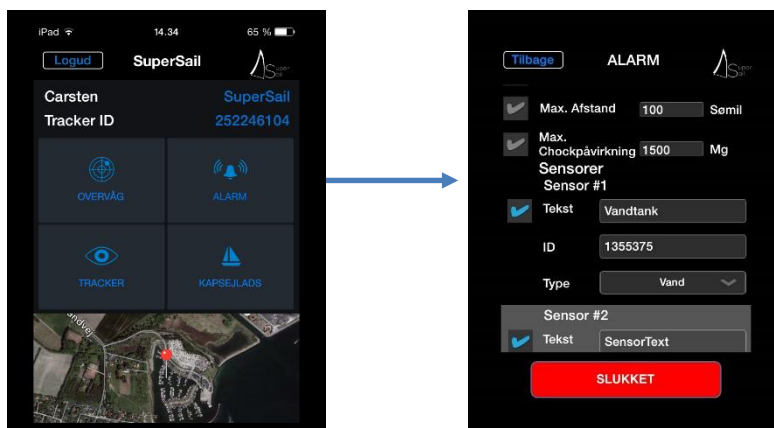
iPad 14.34 65 %

Logud SuperSail Super Sail

Carsten SuperSail
Tracker ID 252246104

OVERVÅG
ALARM
TRACKER
KAPSEJLADS

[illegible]ndvej

Tilbage ALARM Super Sail

Max. Afstand 100 Sømil

Max. Chockpåvirkning 1500 Mg

Sensorer
Sensor #1

Tekst Vandtank

ID 1355375

Type Vand

Sensor #2

Tekst SensorText

SLUKKET